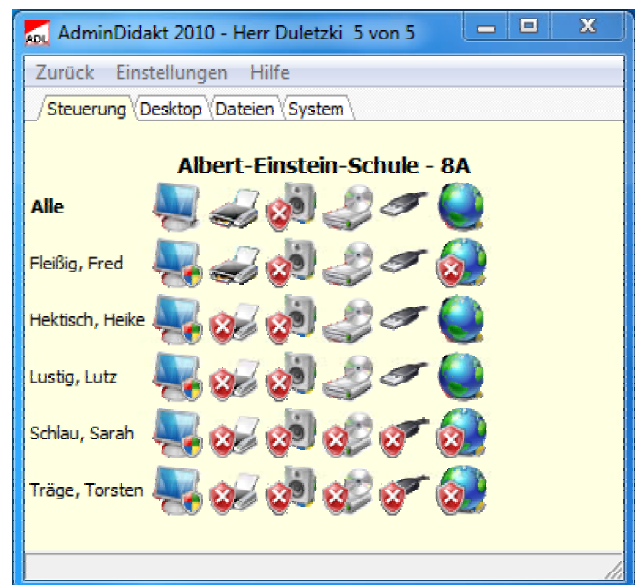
ADL AdminDidakt 2010 - Herr Duletzki 5 von 5

Zurück Einstellungen Hilfe

Steuerung Desktop Dateien System

Albert-Einstein-Schule - 8A

Alle

Fleißig, Fred

Hektisch, Heike

Lustig, Lutz

Schlau, Sarah

Träge, Torsten